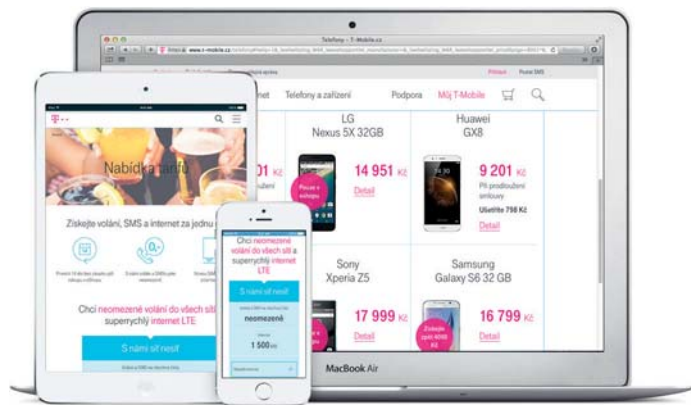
Telefony – T-Mobile.cz

www.t-mobile.cz

Přihlásit

Poslat SMS

net

Telefony a zařízení

Podpora

Můj T-Mobile

LG
Nexus 5X 32GB

14 951 Kč

Detail

Pouze v eshopu

Huawei
GX8

9 201 Kč

Při prodloužení smlouvy

Ušetříte 798 Kč

Detail

01 Kč

Detail

Sony
Xperia Z5

17 999 Kč

Detail

Samsung
Galaxy S6 32 GB

16 799 Kč

Detail

MacBook Air

Nabídka tarifů

Získejte volání, SMS a internet za jednu

Chci neomezené volání do všech sítí a superrychlý internet LTE

S námi síť nesíť

Chci neomezené volání do všech sítí a superrychlý internet LTE

S námi síť nesíť

neomezené

1 500 Kč